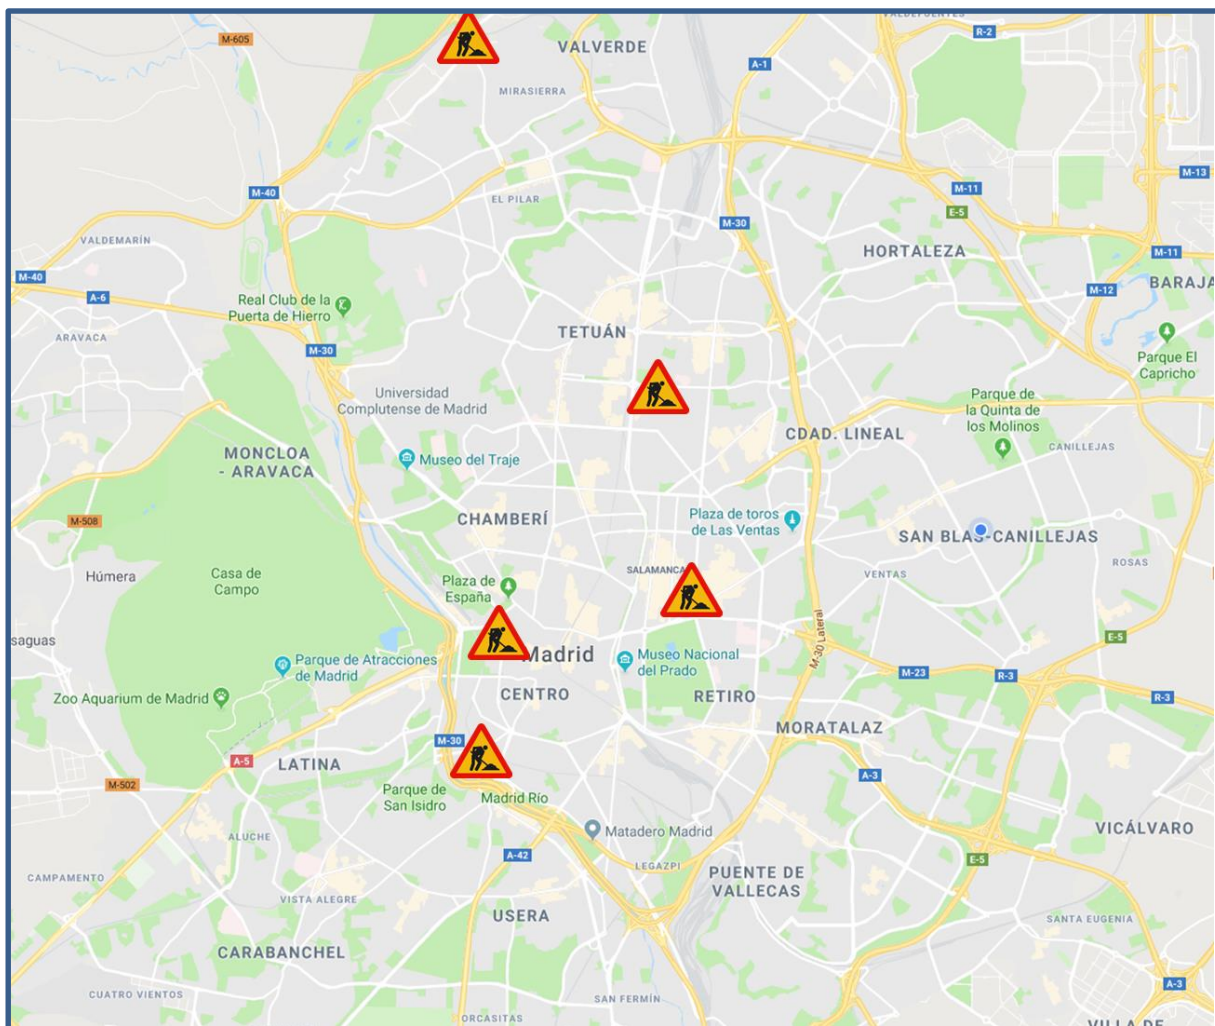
M-605
VALVERDE
R-2
A-1
MIRASIERRA
M-40
EL PILAR
M-30
M-11
M-13
E-5
VALDEMARÍN
HORTALEZA
M-11
M-40
A-6
BARAJA
M-12
Real Club de la Puerta de Hierro
ARAVACA
M-30
TETUÁN
Parque El Capricho
Universidad Complutense de Madrid
Parque de la Quinta de los Molinos
CDAD. LINEAL
MONCLOA - ARAVACA
CANILLEJAS
Museo del Traje
M-508
CHAMBERÍ
Plaza de toros de Las Ventas
SAN BLAS-CANILLEJAS
SALAMANCA
VENTAS
ROSAS
Húmera
Casa de Campo
Plaza de España
saguas
E-5
M-30 Lateral
Madrid
Parque de Atracciones de Madrid
Museo Nacional del Prado
M-23
R-3
CENTRO
R-3
Zoo Aquarium de Madrid
RETIRO
MORATALAZ
M-30
A-5
LATINA
A-3
M-502
Parque de San Isidro
Madrid Río
Matadero Madrid
VICÁLVARO
ALUCHE
A-42
LEGAZPI
CAMPAMENTO
PUENTE DE VALLECAS
E-5
VISTA ALEGRE
USERA
SANTA EUGENIA
CARABANCHEL
CUATRO VIENTOS
SAN FERMÍN
A-3
ORCASITAS
VILLA DE